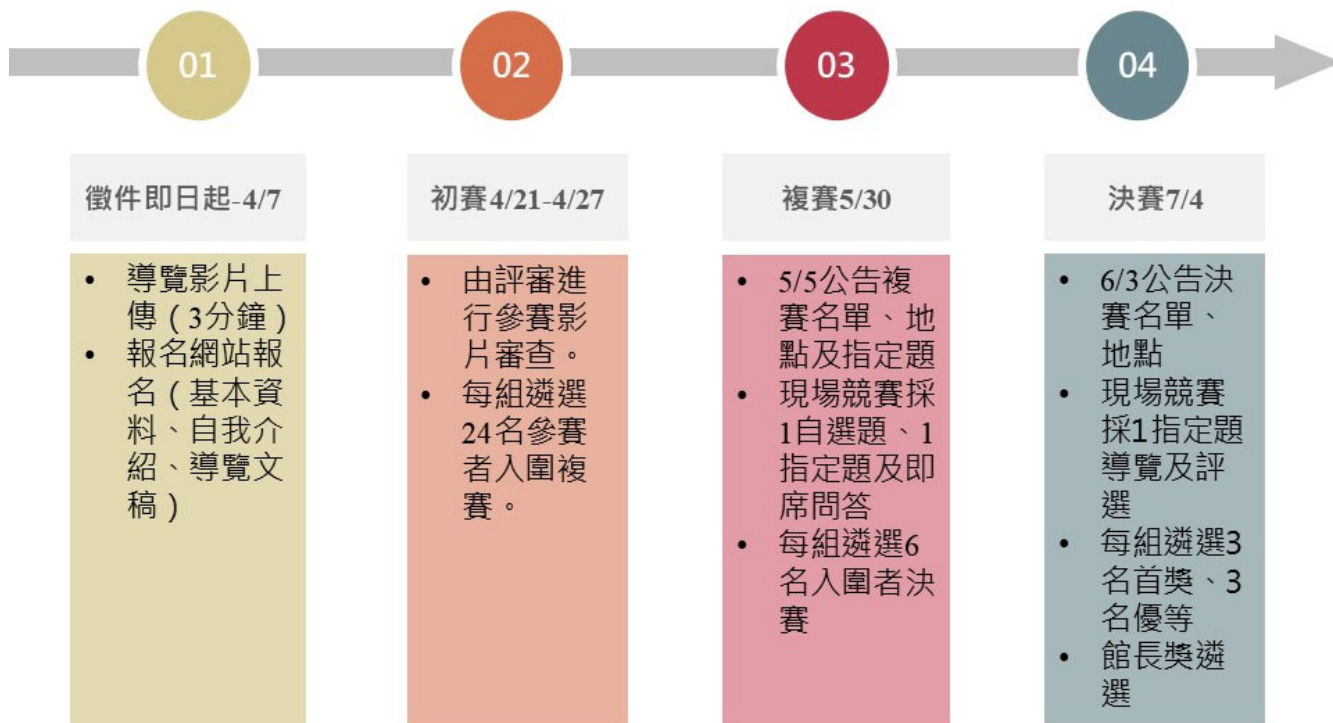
01

02

03

04

徵件即日起-4/7

- 導覽影片上傳（3分鐘）
- 報名網站報名（基本資料、自我介紹、導覽文稿）

初賽4/21-4/27

- 由評審進行參賽影片審查。
- 每組遴選24名參賽者入圍複賽。

複賽5/30

- 5/5公告複賽名單、地點及指定題
- 現場競賽採1自選題、1指定題及即席問答
- 每組遴選6名入圍者決賽

決賽7/4

- 6/3公告決賽名單、地點
- 現場競賽採1指定題導覽及評選
- 每組遴選3名首獎、3名優等
- 館長獎遴選